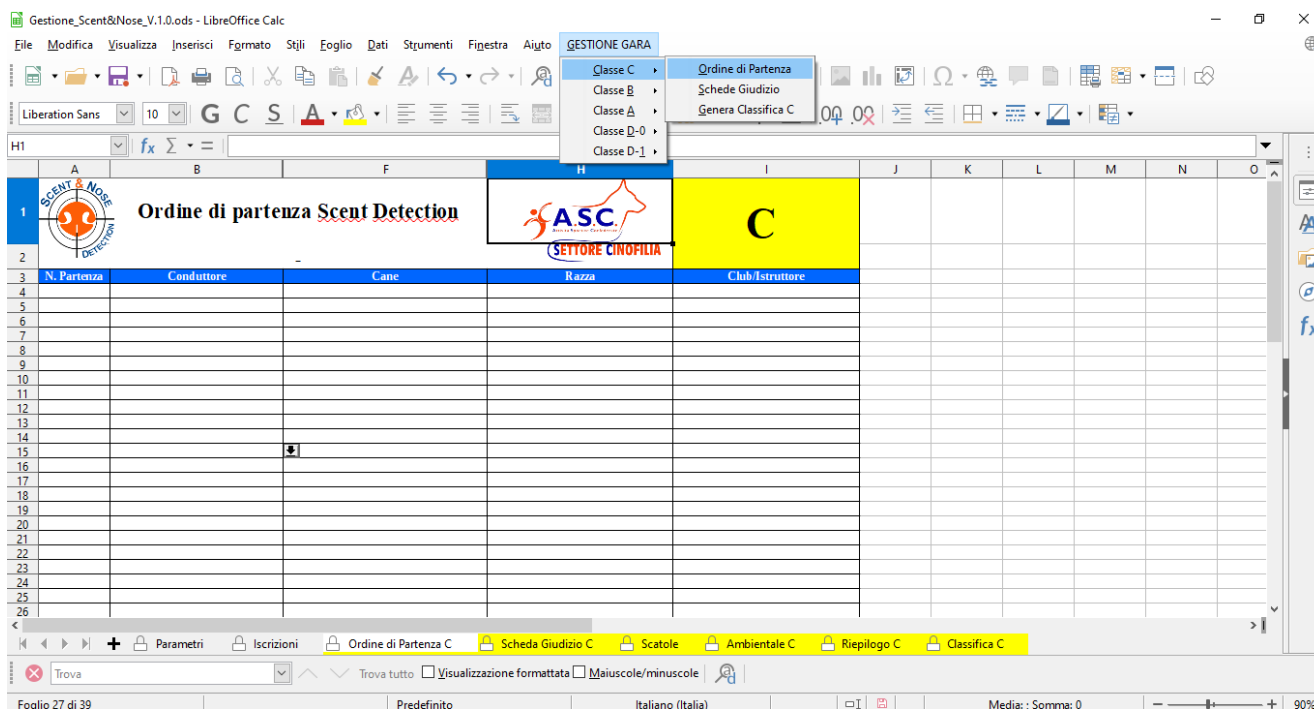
Gestione_Scent&Nose_V.1.0.ods - LibreOffice Calc

File Modifica Visualizza Inserisci Formato Stili Foglio Dati Strumenti Finestra Aiuto GESTIONE GARA

Classe C
Classe B
Classe A
Classe D-0
Classe D-1

Ordine di Partenza
Schede Giudizio
Genera Classifica C

Liberation Sans 10

H1

A B F H I J K L M N O

SCENT & NOSE DETECTION

Ordine di partenza Scent Detection

A.S.C. SETTORE CINOFILIA

C

| N. Partenza | Conduttore | Cane | Razza | Club/Istruttore |
|---|---|---|---|---|

1 2 3 4 5 6 7 8 9 10 11 12 13 14 15 16 17 18 19 20 21 22 23 24 25 26

Parametri Iscrizioni Ordine di Partenza C Scheda Giudizio C Scatole Ambientale C Riepilogo C Classifica C

Trova Trova tutto Visualizzazione formattata Maiuscole/minuscole

Foglio 27 di 39 Predefinito Italiano (Italia) Media: ; Somma: 0 90%